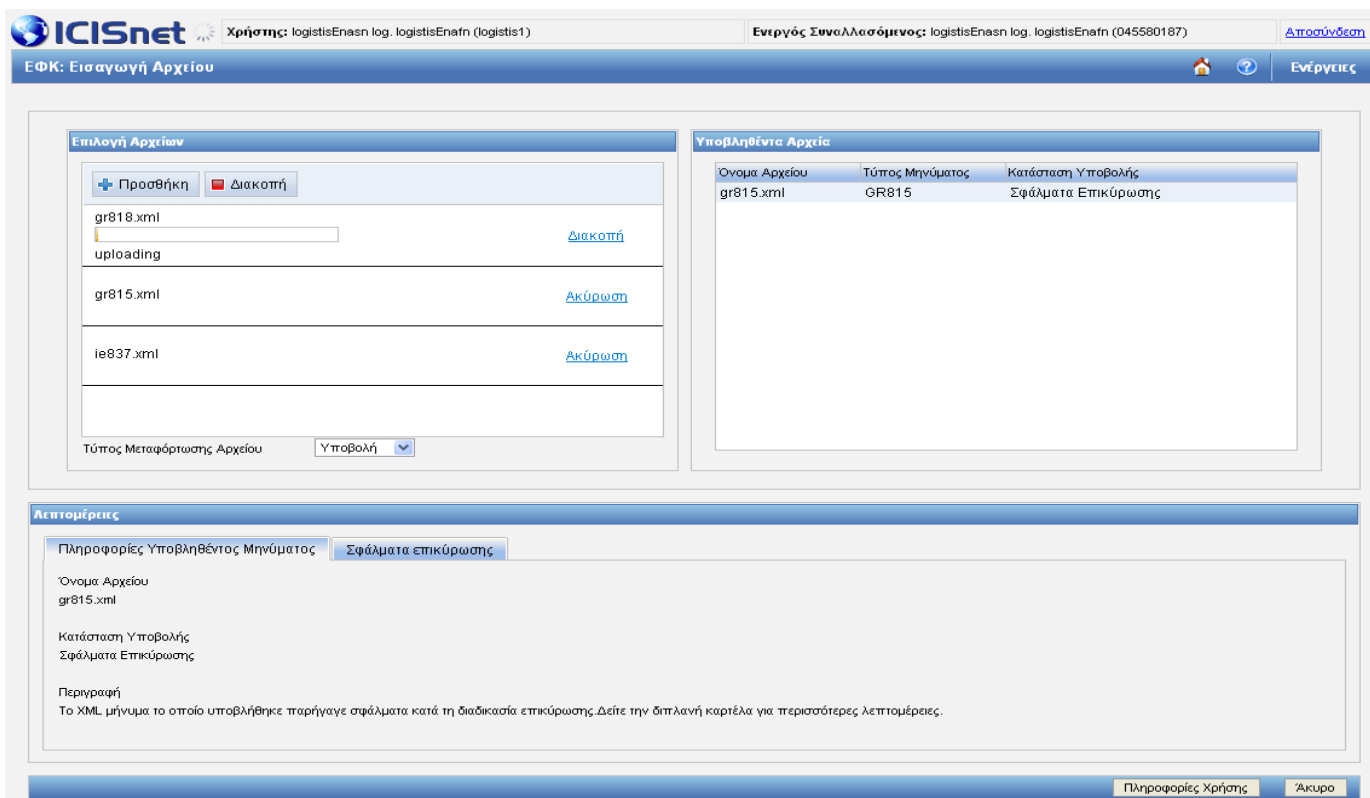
ICISnet Χρήστης: logistisEnasn log. logistisEnafn (logistis1) Ενεργός Συναλλασόμενος: logistisEnasn log. logistisEnafn (045580187) Αποσύνδεση

ΕΦΚ: Εισαγωγή Αρχείου

Ενέργειες

Επιλογή Αρχείων

Προσθήκη Διακοπή

gr818.xml
uploading
Διακοπή

gr815.xml
Ακύρωση

ie837.xml
Ακύρωση

Τύπος Μεταφόρτωσης Αρχείου Υποβολή

Υποβληθέντα Αρχεία

| Όνομα Αρχείου | Τύπος Μηνύματος | Κατάσταση Υποβολής |
|---|---|---|
| gr815.xml | GR815 | Σφάλματα Επικύρωσης |

Λεπτομέρειες

Πληροφορίες Υποβληθέντος Μηνύματος Σφάλματα επικύρωσης

Όνομα Αρχείου
gr815.xml

Κατάσταση Υποβολής
Σφάλματα Επικύρωσης

Περιγραφή
Το XML μήνυμα το οποίο υποβλήθηκε παρήγαγε σφάλματα κατά τη διαδικασία επικύρωσης.Δείτε την διπλανή καρτέλα για περισσότερες λεπτομέρειες.

Πληροφορίες Χρήσης Άκυρο